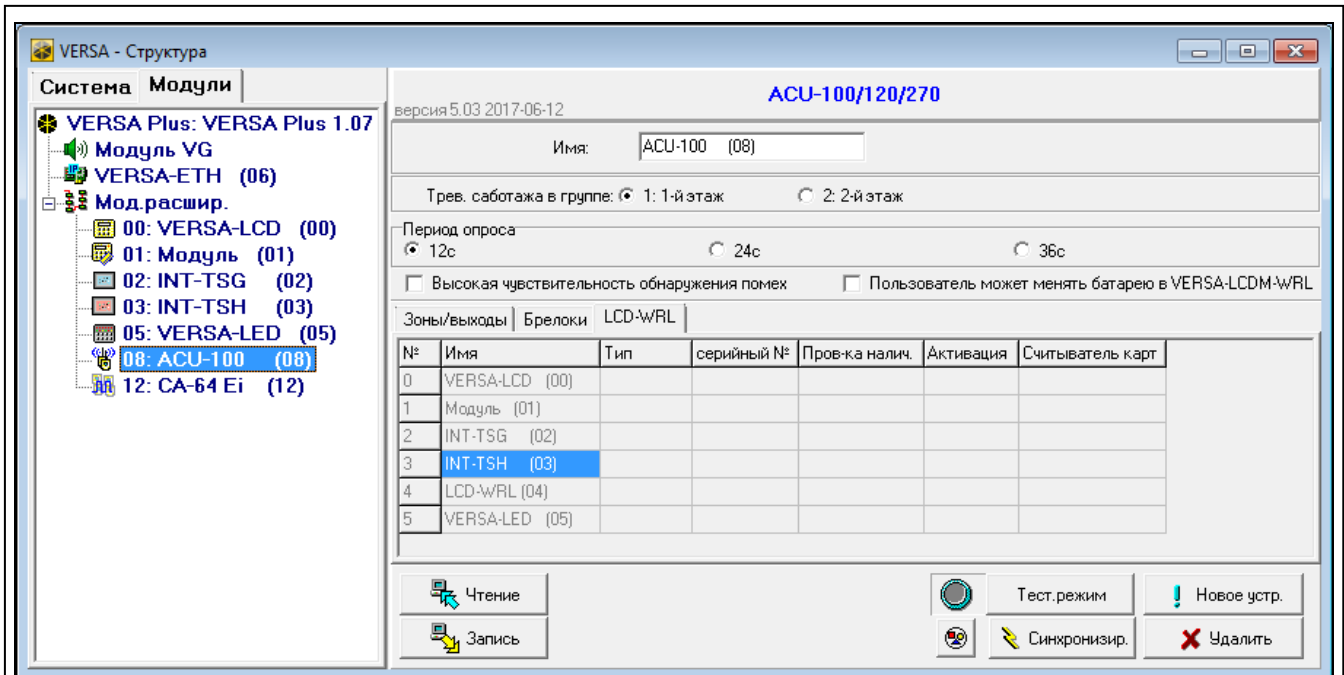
VERSA - Структура

Система Модули

VERSA Plus: VERSA Plus 1.07
Модуль VG
VERSA-ETH (06)
Мод.расшир.
00: VERSA-LCD (00)
01: Модуль (01)
02: INT-TSG (02)
03: INT-TSH (03)
05: VERSA-LED (05)
08: ACU-100 (08)
12: CA-64 Ei (12)

версия 5.03 2017-06-12

ACU-100/120/270

Имя: ACU-100 (08)

Трев. саботажа в группе: 1: 1-й этаж 2: 2-й этаж

Период опроса
12с 24с 36с

Высокая чувствительность обнаружения помех
Пользователь может менять батарею в VERSA-LCDM-WRL

Зоны/выходы | Брелоки | LCD-WRL

| № | Имя | Тип | серийный № | Пров-ка налич. | Активация | Считыватель карт |
|---|---|---|---|---|---|---|
| 0 | VERSA-LCD (00) | | | | | |
| 1 | Модуль (01) | | | | | |
| 2 | INT-TSG (02) | | | | | |
| 3 | INT-TSH (03) | | | | | |
| 4 | LCD-WRL (04) | | | | | |
| 5 | VERSA-LED (05) | | | | | |

Чтение
Запись
Тест.режим
Новое устр.
Синхронизир.
Удалить